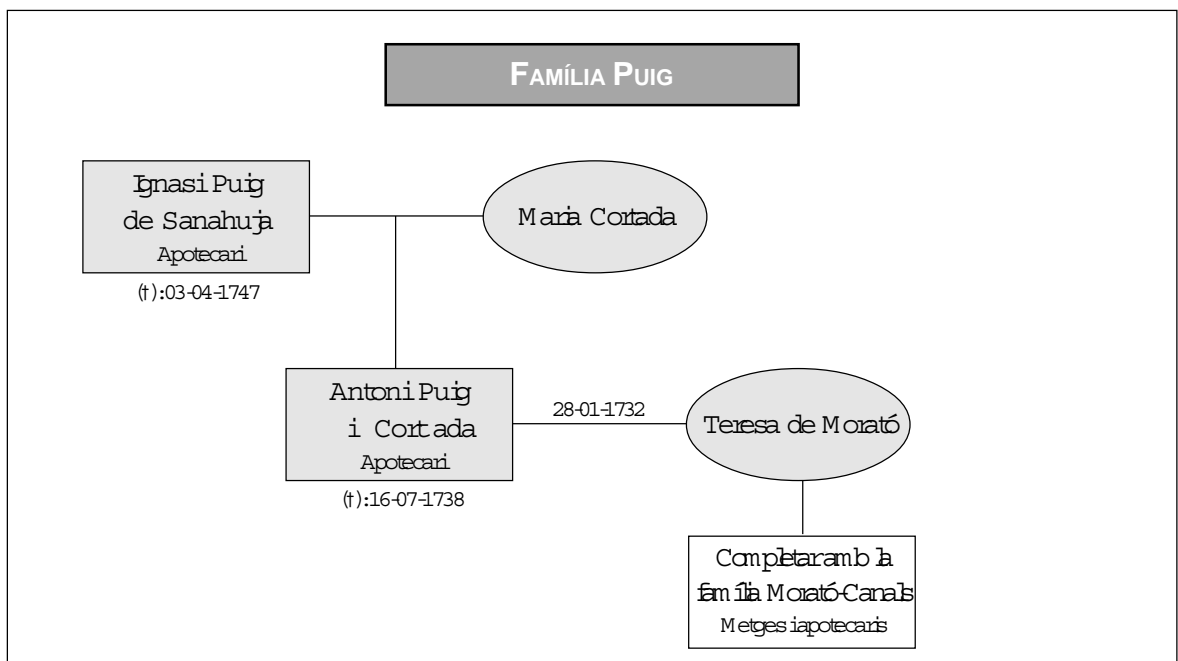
FAMÍLIA PUIG

Ignasi Puig de Sanahuja
Apotecari
(†):03-04-1747

Maria Cortada

Antoni Puig i Cortada
Apotecari
(†):16-07-1738

28-01-1732

Teresa de Morató

Completar amb la família Morató-Canals
Metges i apotecaris